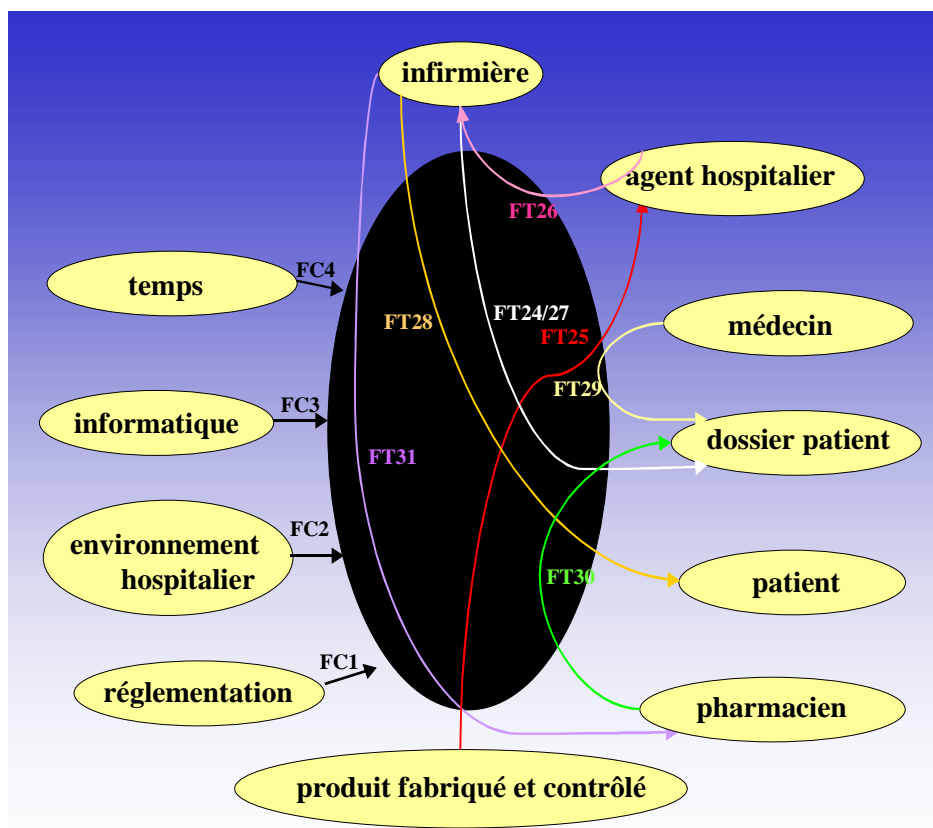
infirmière

agent hospitalier

FT26

temps

FC4

FT28

FT24/27

FT25

médecin

FT29

informatique

FC3

dossier patient

FT31

environnement hospitalier

FC2

FT30

patient

FC1

réglementation

pharmacien

produit fabriqué et contrôlé